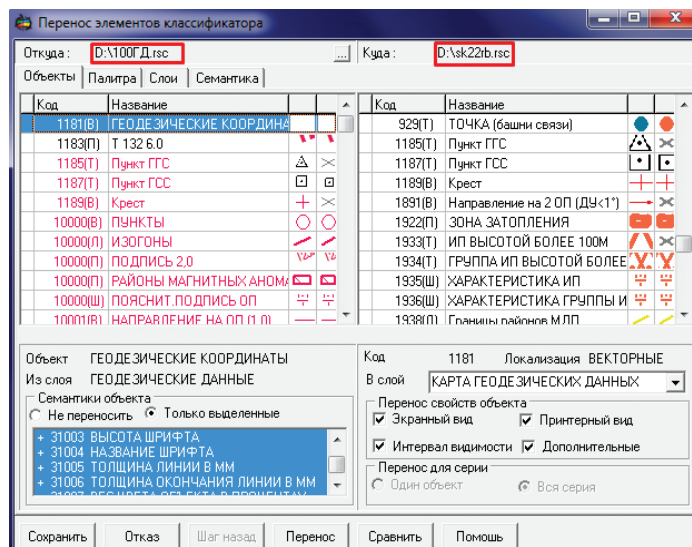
Перенос элементов классификатора

Откуда : D:\100ГД.rsc ... Куда : D:\sk22rb.rsc

Объекты | Палитра | Слои | Семантика

| Код | Название |
|---|---|
| 1181(В) | ГЕОДЕЗИЧЕСКИЕ КООРДИНА |
| 1183(П) | Т 132 6.0 |
| 1185(Т) | Пункт ГГС |
| 1187(Т) | Пункт ГСС |
| 1189(В) | Крест |
| 10000(В) | ПУНКТЫ |
| 10000(Л) | ИЗОГОНЫ |
| 10000(Т) | ПОДПИСЬ 2,0 |
| 10000(П) | РАЙОНЫ МАГНИТНЫХ АНОМА |
| 10000(Ш) | ПОЯСНИТ.ПОДПИСЬ ОП |
| 10001(В) | НАПРАВЛЕНИЕ НА ОП (1,0) |

| Код | Название |
|---|---|
| 929(Т) | ТОЧКА (башни связи) |
| 1185(Т) | Пункт ГГС |
| 1187(Т) | Пункт ГСС |
| 1189(В) | Крест |
| 1891(В) | Направление на 2 ОП (ДУ<1°) |
| 1922(П) | ЗОНА ЗАТОПЛЕНИЯ |
| 1933(Т) | ИП ВЫСОТОЙ БОЛЕЕ 100М |
| 1934(Т) | ГРУППА ИП ВЫСОТОЙ БОЛЕЕ |
| 1935(Ш) | ХАРАКТЕРИСТИКА ИП |
| 1936(Ш) | ХАРАКТЕРИСТИКА ГРУППЫ И |
| 1938(П) | Границы районов МДП |

Объект ГЕОДЕЗИЧЕСКИЕ КООРДИНАТЫ
Из слоя ГЕОДЕЗИЧЕСКИЕ ДАННЫЕ
Семантики объекта
Не переносить Только выделенные
+ 31003 ВЫСОТА ШРИФТА
+ 31004 НАЗВАНИЕ ШРИФТА
+ 31005 ТОЛЩИНА ЛИНИИ В ММ
+ 31006 ТОЛЩИНА ОКОНЧАНИЯ ЛИНИИ В ММ

Код 1181 Локализация ВЕКТОРНЫЕ
В слой КАРТА ГЕОДЕЗИЧЕСКИХ ДАННЫХ
Перенос свойств объекта
Экранный вид Принтерный вид
Интервал видимости Дополнительные
Перенос для серии
Один объект Вся серия

Сохранить | Отказ | Шаг назад | Перенос | Сравнить | Помощь